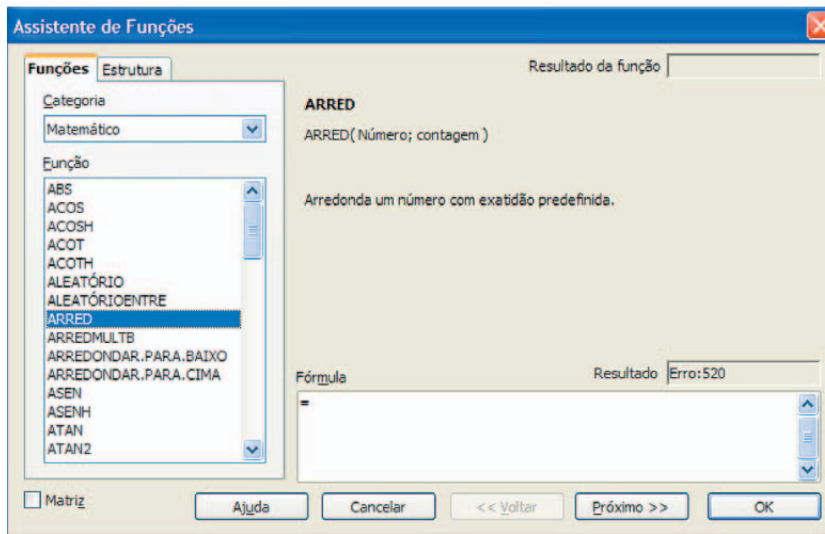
Assistente de Funções

Funções Estrutura

Resultado da função

Categoria

Matemático

Função

ABS
ACOS
ACOSH
ACOT
ACOTH
ALEATÓRIO
ALEATÓRIOENTRE
ARRED
ARREDMULTB
ARREDONDAR.PARA.BAIXO
ARREDONDAR.PARA.CIMA
ASEN
ASENH
ATAN
ATAN2

ARRED

ARRED( Número; contagem )

Arredonda um número com exatidão predefinida.

Fórmula

Resultado Erro:520

=

Matriz

Ajuda Cancelar << Voltar Próximo >> OK